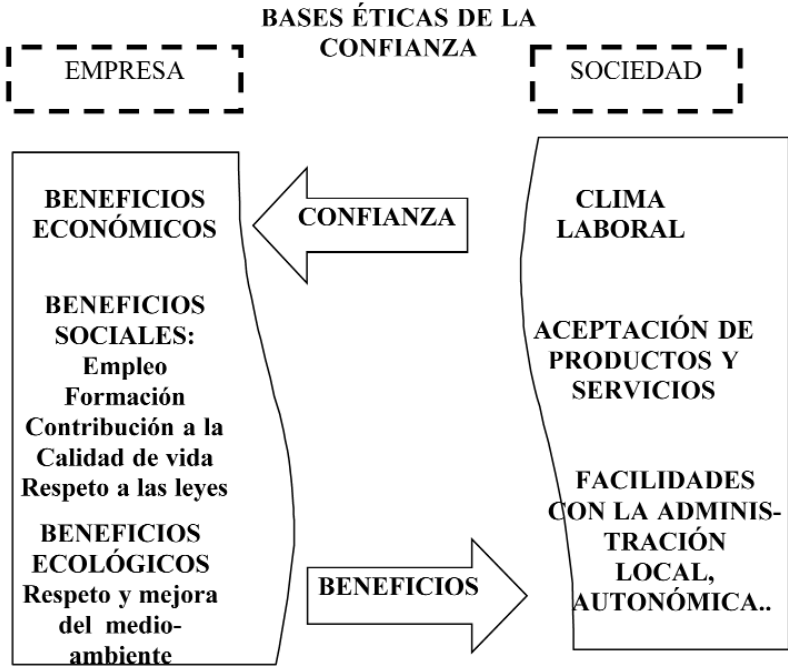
BASES ÉTICAS DE LA CONFIANZA

EMPRESA

SOCIEDAD

BENEFICIOS ECONÓMICOS

BENEFICIOS SOCIALES:
Empleo
Formación
Contribución a la Calidad de vida
Respeto a las leyes

BENEFICIOS ECOLÓGICOS
Respeto y mejora del medio-ambiente

CONFIANZA

BENEFICIOS

CLIMA LABORAL

ACEPTACIÓN DE PRODUCTOS Y SERVICIOS

FACILIDADES CON LA ADMINISTRACIÓN LOCAL, AUTONÓMICA..